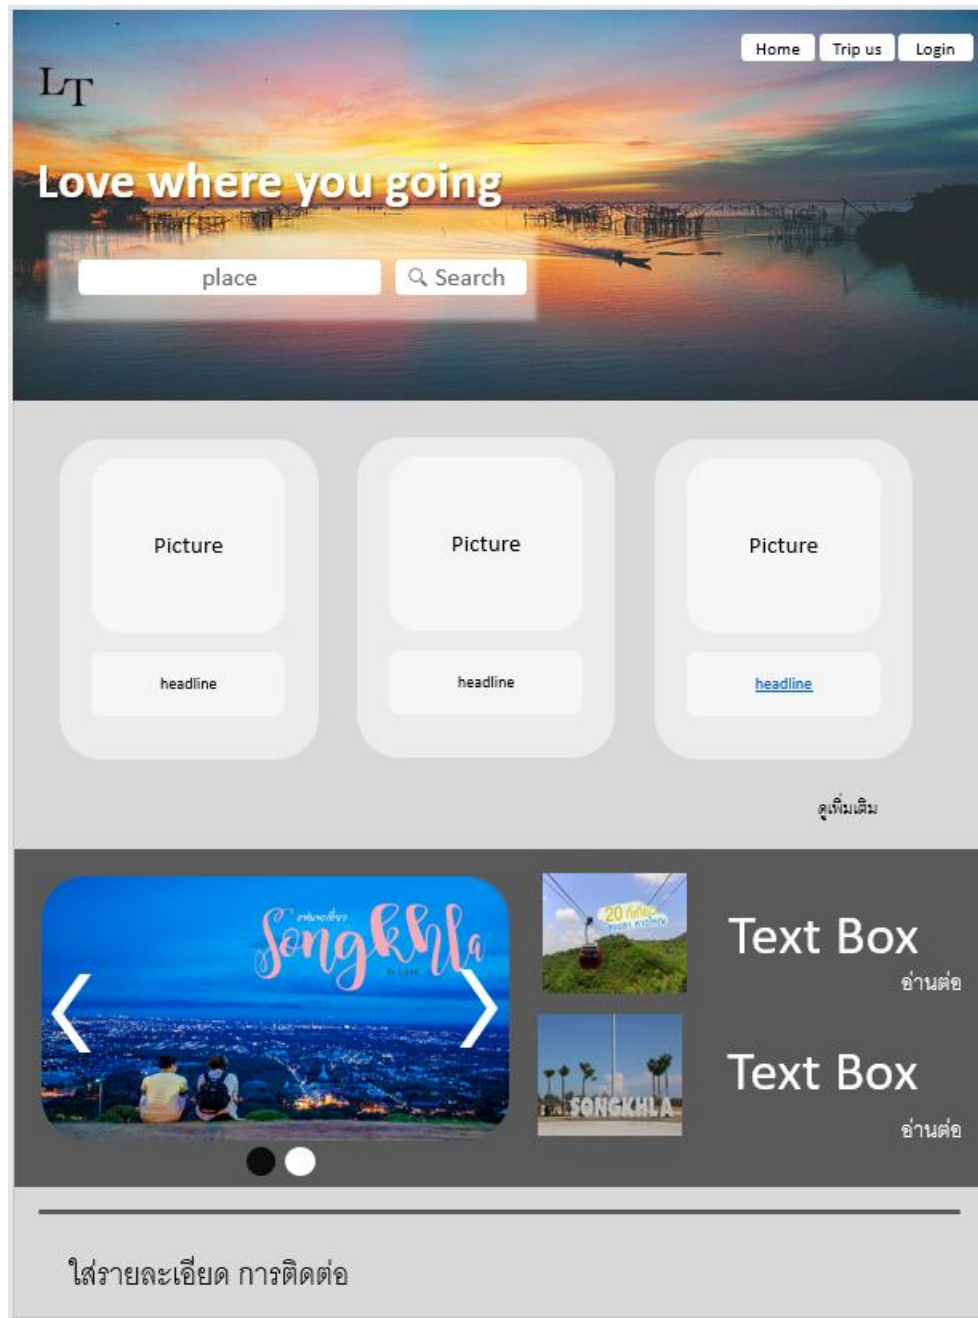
Home Trip us Login

LT

Love where you going

place
Search

Picture
headline

Picture
headline

Picture
headline

ดูเพิ่มเติม

Songkhla

20 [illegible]

SONGKHLA

Text Box
อ่านต่อ

Text Box
อ่านต่อ

ใส่รายละเอียด การติดต่อ